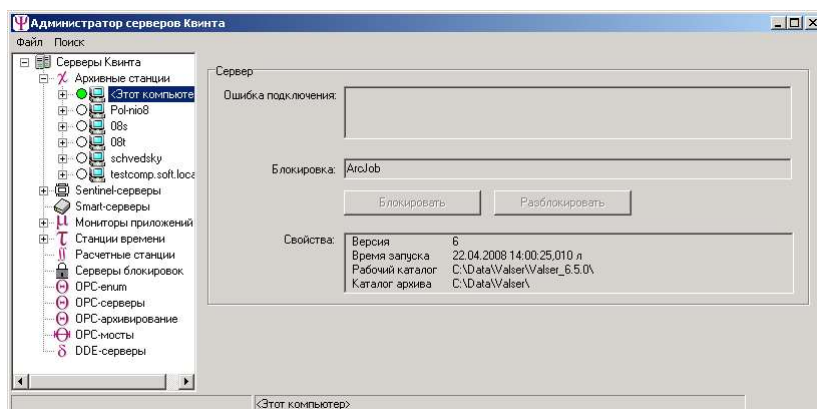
Администратор серверов Квинта

Файл Поиск

Серверы Квинта
Архивные станции
<Этот компьюте
Pol-nio8
08s
08t
schvedsky
testcomp.soft.loca
Sentinel-серверы
Smart-серверы
Мониторы приложений
Станции времени
Расчетные станции
Серверы блокировок
OPC-enum
OPC-серверы
OPC-архивирование
OPC-мосты
DDE-серверы

Сервер

Ошибка подключения:

Блокировка: ArcJob

Блокировать
Разблокировать

Свойства:

| | |
|---|---|
| Версия | 6 |
| Время запуска | 22.04.2008 14:00:25,010 л |
| Рабочий каталог | C:\Data\Valser\Valser_6.5.0\ |
| Каталог архива | C:\Data\Valser\ |

<Этот компьютер>